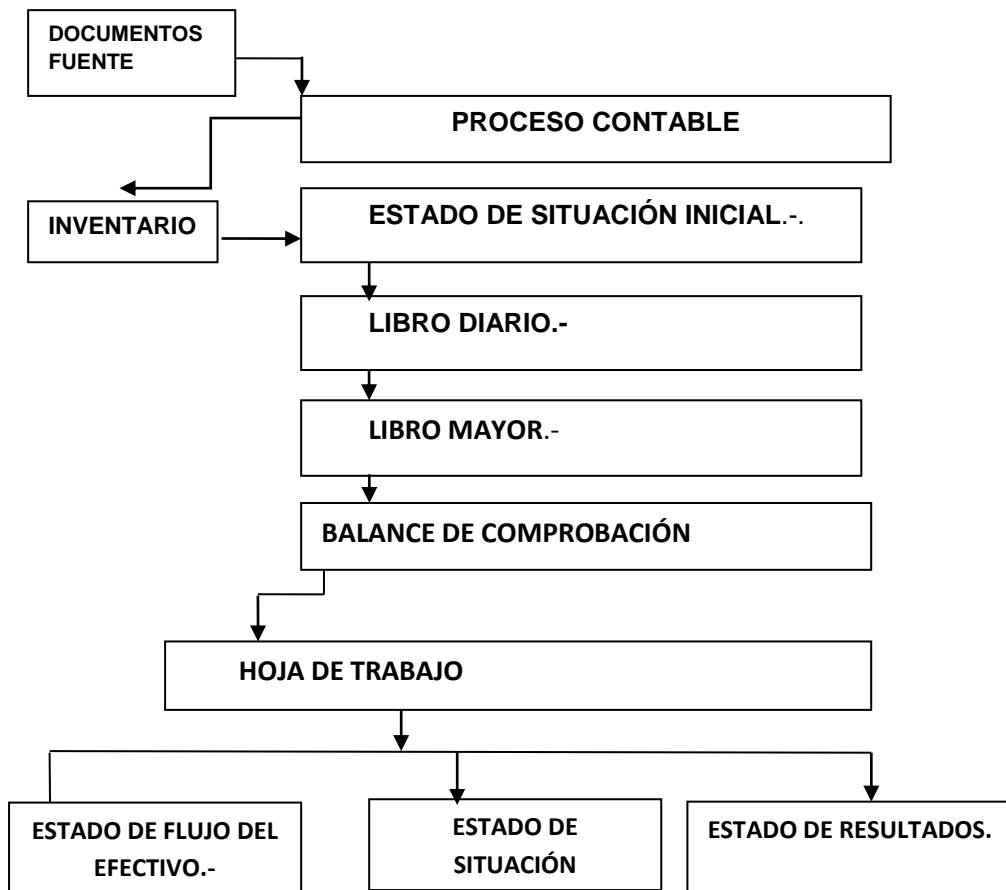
DOCUMENTOS FUENTE

PROCESO CONTABLE

INVENTARIO

ESTADO DE SITUACIÓN INICIAL.-.

LIBRO DIARIO.-

LIBRO MAYOR.-

BALANCE DE COMPROBACIÓN

HOJA DE TRABAJO

ESTADO DE FLUJO DEL EFECTIVO.-

ESTADO DE SITUACIÓN

ESTADO DE RESULTADOS.